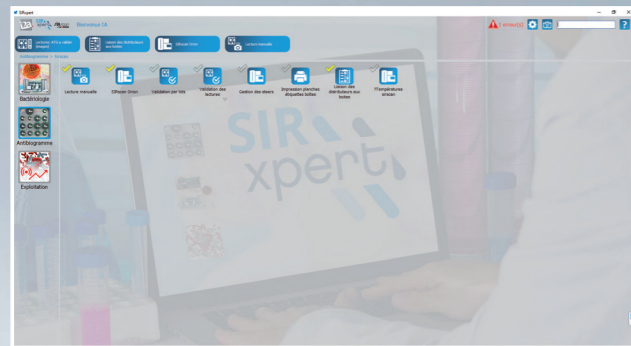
SIRxpert

Bienvenue IA

1 erreur(s)

?

Lectures ATB à valider (image)

Liaison des distributeurs aux boîtes

Diffusion Orion

Lecture manuelle

Antibiogramme > Actions

Bactériologie

Antibiogramme

Exploitation

Lecture manuelle

Diffusion Orion

Validation par lots

Validation des lectures

Gestion des étuves

Impression planches étiquettes boîtes

Liaison des distributeurs aux boîtes

Températures étuves

SIR
xpert